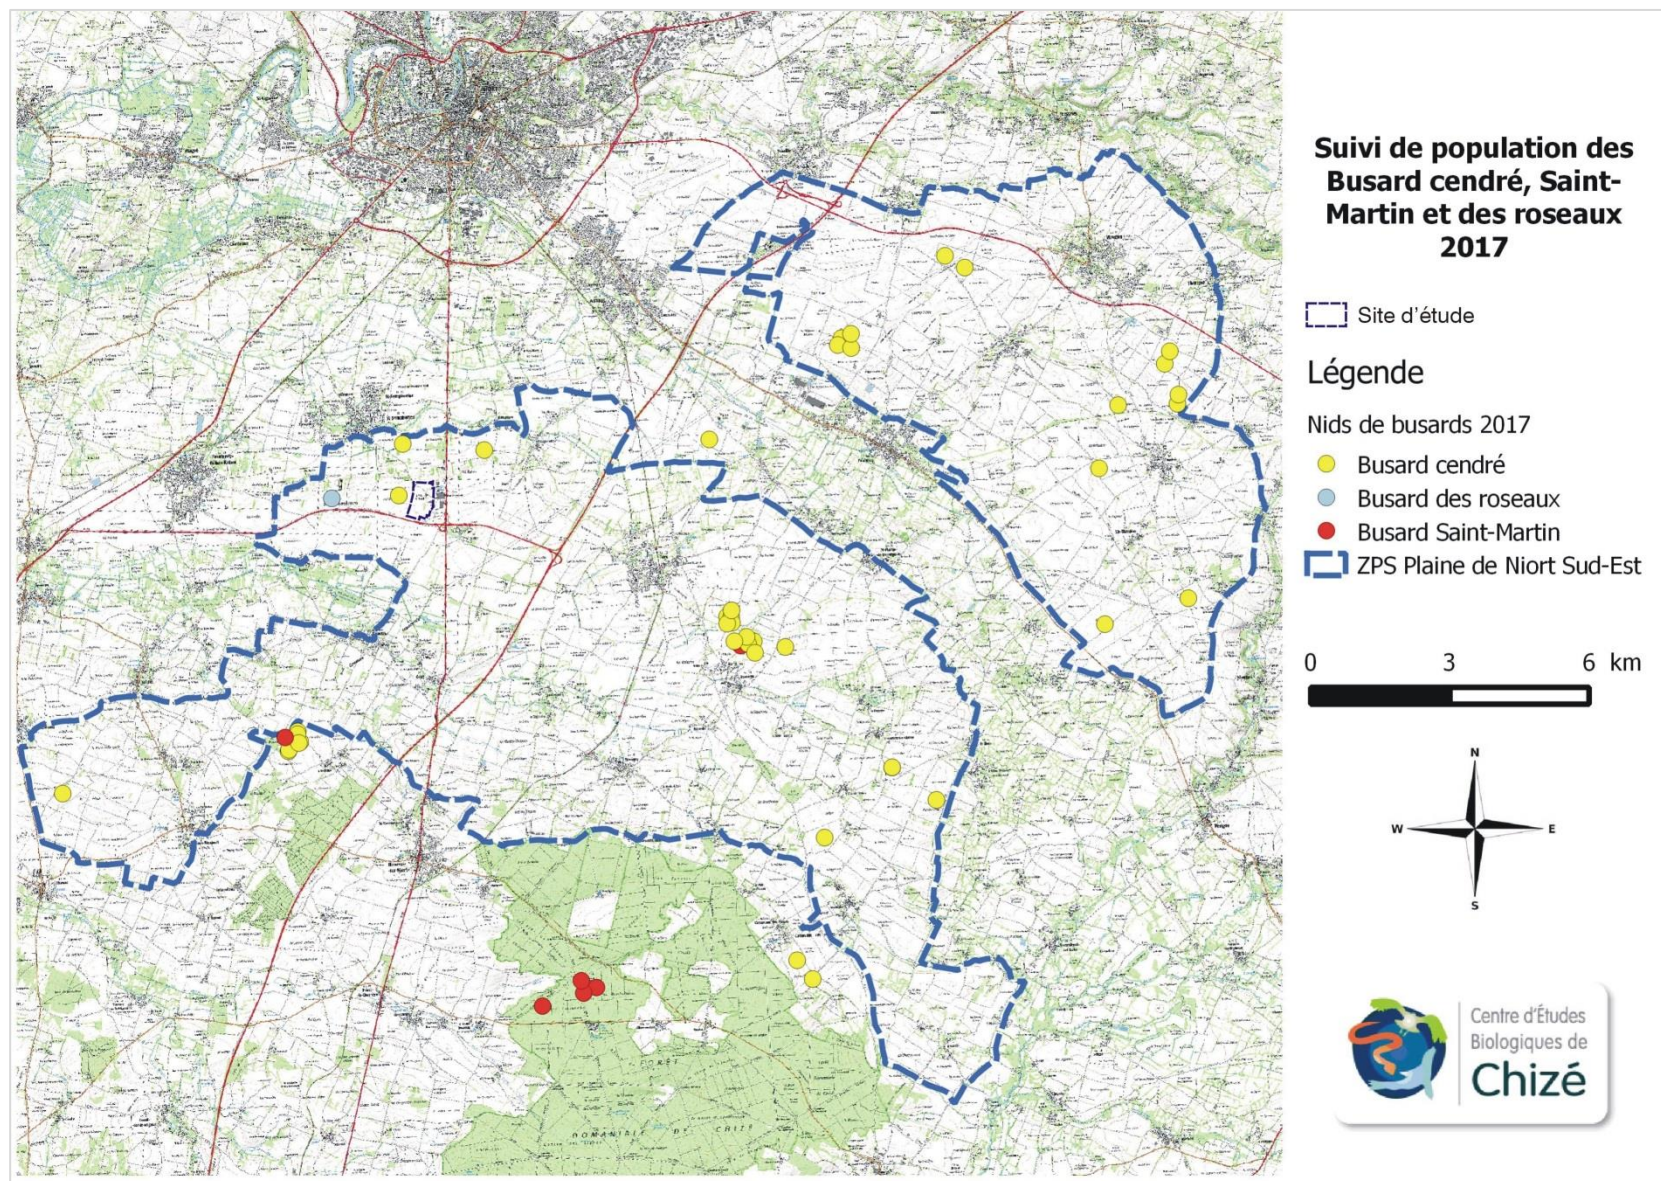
Suivi de population des Busard cendré, Saint-Martin et des roseaux 2017

Site d'étude

Légende

Nids de busards 2017

Busard cendré

Busard des roseaux

Busard Saint-Martin

ZPS Plaine de Niort Sud-Est

0 3 6 km

N
W E
S

DOMANIALE DE CHIZÉ

Centre d'Études Biologiques de Chizé